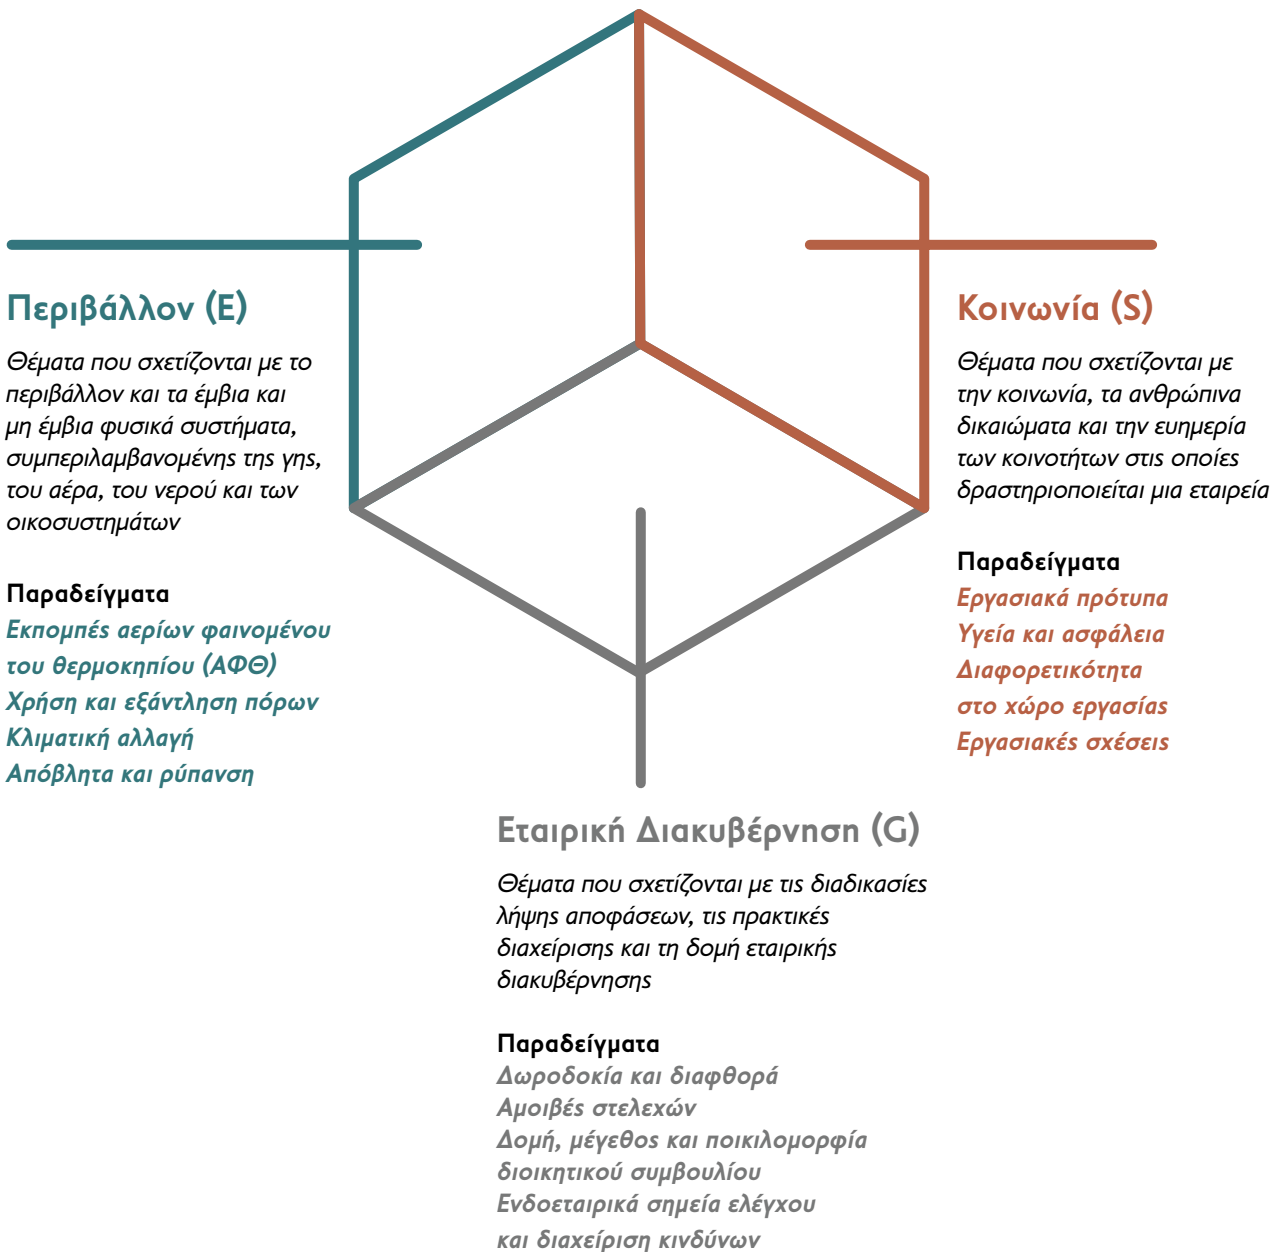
Περιβάλλον (E)

Θέματα που σχετίζονται με το περιβάλλον και τα έμβια και μη έμβια φυσικά συστήματα, συμπεριλαμβανομένης της γης, του αέρα, του νερού και των οικοσυστημάτων

Παραδείγματα
Εκπομπές αερίων φαινομένου του θερμοκηπίου (ΑΦΘ)
Χρήση και εξάντληση πόρων
Κλιματική αλλαγή
Απόβλητα και ρύπανση

Κοινωνία (S)

Θέματα που σχετίζονται με την κοινωνία, τα ανθρώπινα δικαιώματα και την ευημερία των κοινοτήτων στις οποίες δραστηριοποιείται μια εταιρεία

Παραδείγματα
Εργασιακά πρότυπα
Υγεία και ασφάλεια
Διαφορετικότητα στο χώρο εργασίας
Εργασιακές σχέσεις

Εταιρική Διακυβέρνηση (G)

Θέματα που σχετίζονται με τις διαδικασίες λήψης αποφάσεων, τις πρακτικές διαχείρισης και τη δομή εταιρικής διακυβέρνησης

Παραδείγματα
Δωροδοκία και διαφθορά
Αμοιβές στελεχών
Δομή, μέγεθος και ποικιλομορφία διοικητικού συμβουλίου
Ενδοεταιρικά σημεία ελέγχου και διαχείριση κινδύνων